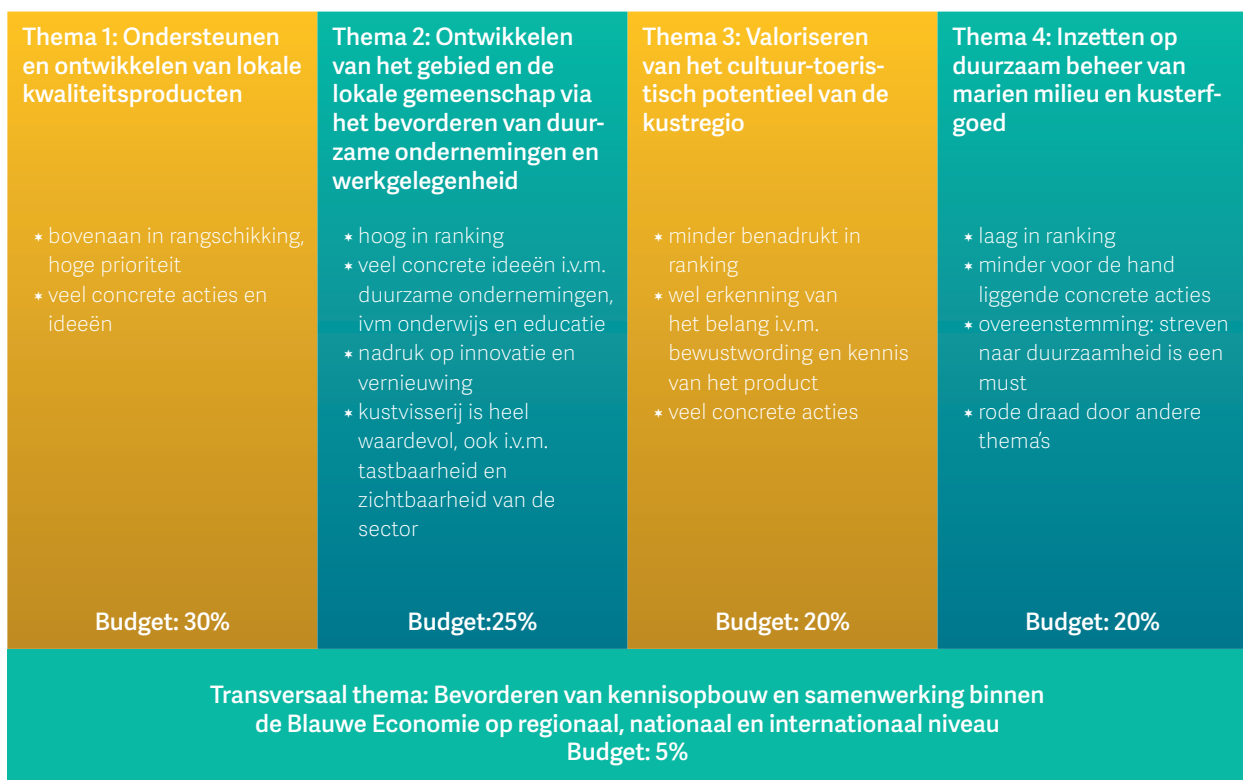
Thema 1: Ondersteunen en ontwikkelen van lokale kwaliteitsproducten

* bovenaan in rangschikking, hoge prioriteit
* veel concrete acties en ideeën

Budget: 30%

Thema 2: Ontwikkelen van het gebied en de lokale gemeenschap via het bevorderen van duurzame ondernemingen en werkgelegenheid

* hoog in ranking
* veel concrete ideeën i.v.m. duurzame ondernemingen, ivm onderwijs en educatie
* nadruk op innovatie en vernieuwing
* kustvisserij is heel waardevol, ook i.v.m. tastbaarheid en zichtbaarheid van de sector

Budget:25%

Thema 3: Valoriseren van het cultuur-toeristisch potentieel van de kustregio

* minder benadrukt in ranking
* wel erkenning van het belang i.v.m. bewustwording en kennis van het product
* veel concrete acties

Budget: 20%

Thema 4: Inzetten op duurzaam beheer van marien milieu en kusterfgoed

* laag in ranking
* minder voor de hand liggende concrete acties
* overeenstemming: streven naar duurzaamheid is een must
* rode draad door andere thema's

Budget: 20%

Transversaal thema: Bevorderen van kennisopbouw en samenwerking binnen de Blauwe Economie op regionaal, nationaal en internationaal niveau
Budget: 5%